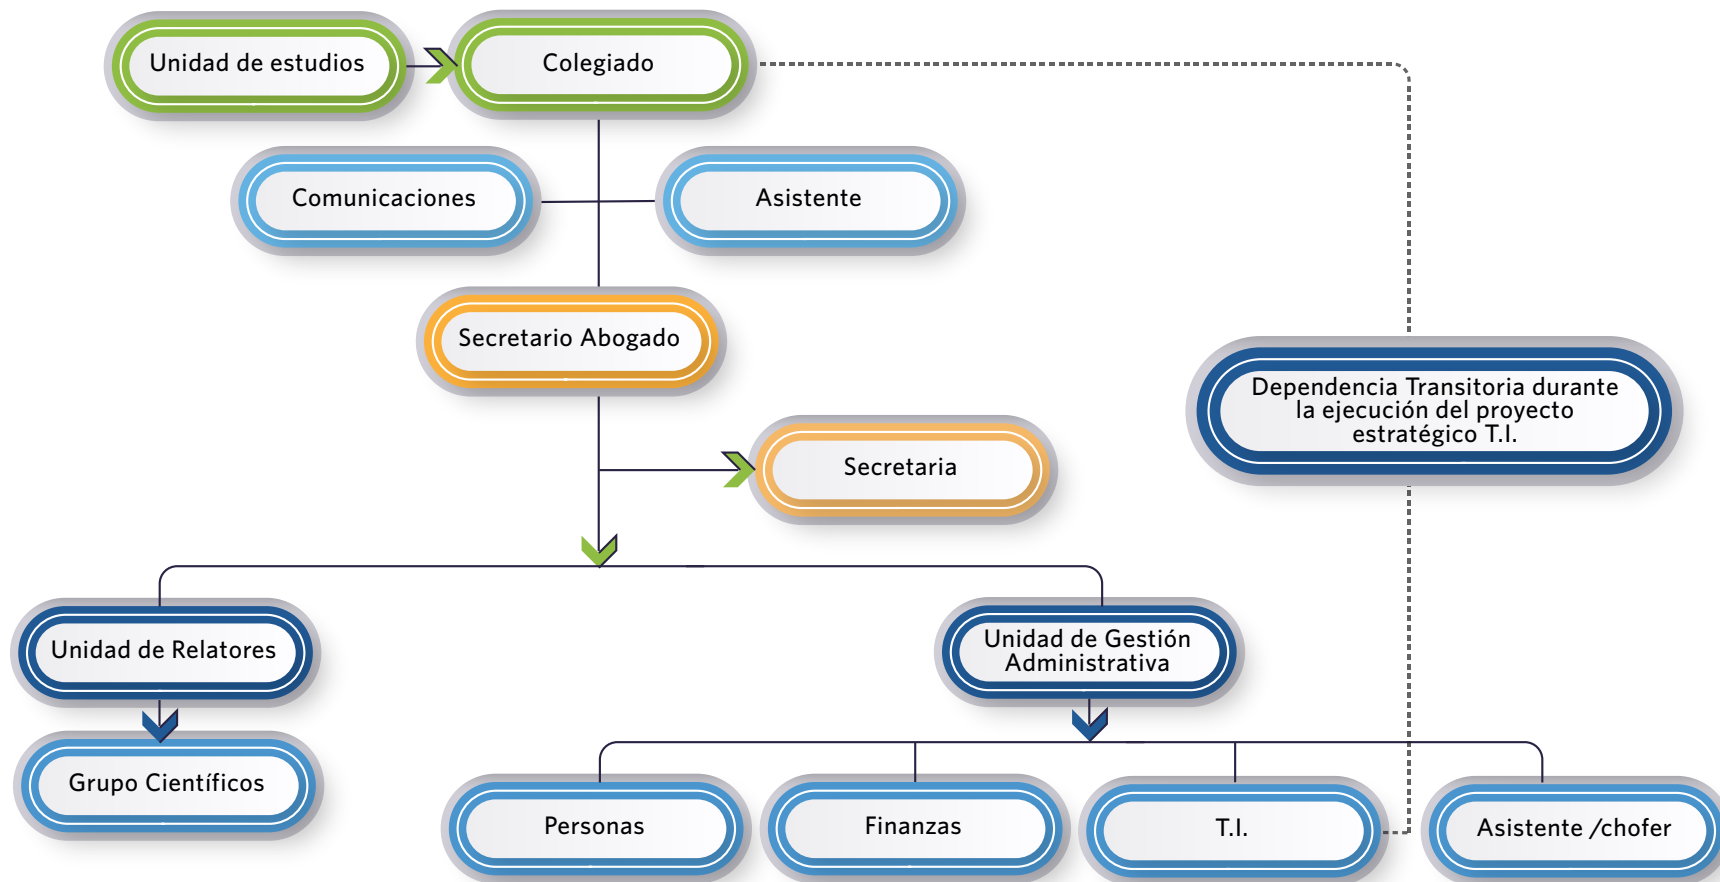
Unidad de estudios

Colegiado

Comunicaciones

Asistente

Secretario Abogado

Dependencia Transitoria durante la ejecución del proyecto estratégico T.I.

Secretaria

Unidad de Relatores

Unidad de Gestión Administrativa

Grupo Científicos

Personas

Finanzas

T.I.

Asistente /chofer